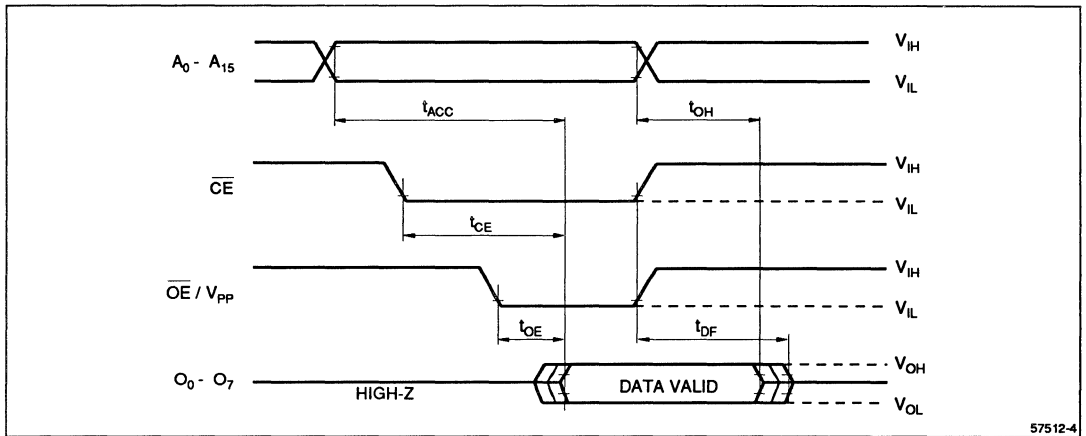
$A_0$ - $A_{15}$

$V_{IH}$

$V_{IL}$

$t_{ACC}$

$t_{OH}$

$\overline{CE}$

$V_{IH}$

$V_{IL}$

$t_{CE}$

$\overline{OE}$ / $V_{PP}$

$V_{IH}$

$V_{IL}$

$t_{OE}$

$t_{DF}$

$O_0$ - $O_7$

HIGH-Z

DATA VALID

$V_{OH}$

$V_{OL}$

57512-4